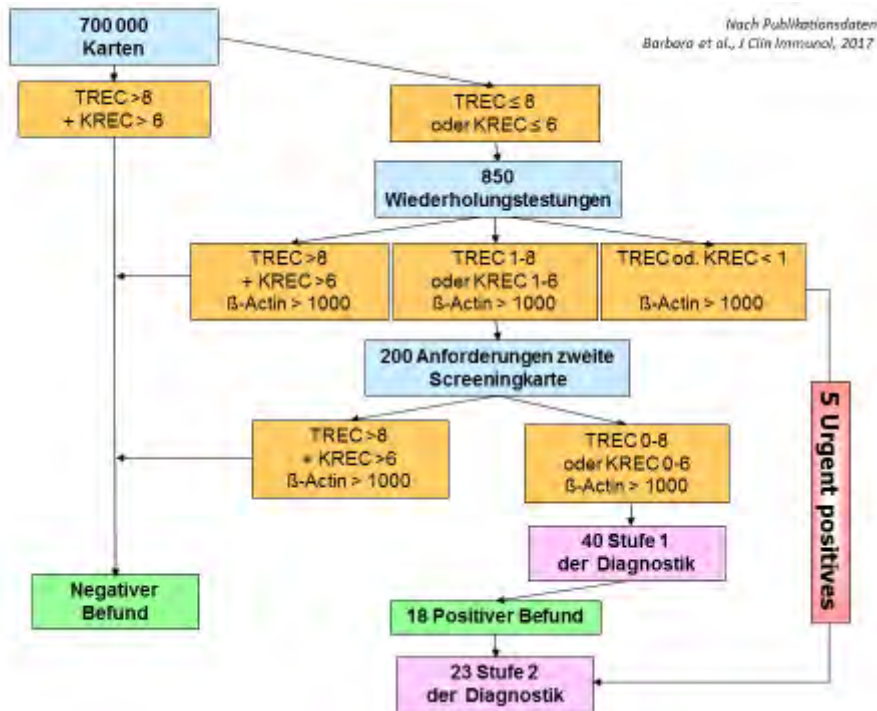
Nach Publikationsdaten
Barbara et al., J Clin Immunol, 2017

700 000
Karten

TREC >8
+ KREC > 6

TREC ≤ 8
oder KREC ≤ 6

850
Wiederholungstestungen

TREC >8
+ KREC >6
ß-Actin > 1000

TREC 1-8
oder KREC 1-6
ß-Actin > 1000

TREC od. KREC < 1
ß-Actin > 1000

200 Anforderungen zweite Screeningkarte

5 Urgent positives

TREC >8
+ KREC >6
ß-Actin > 1000

TREC 0-8
oder KREC 0-6
ß-Actin > 1000

40 Stufe 1
der Diagnostik

Negativer
Befund

18 Positiver Befund

23 Stufe 2
der Diagnostik